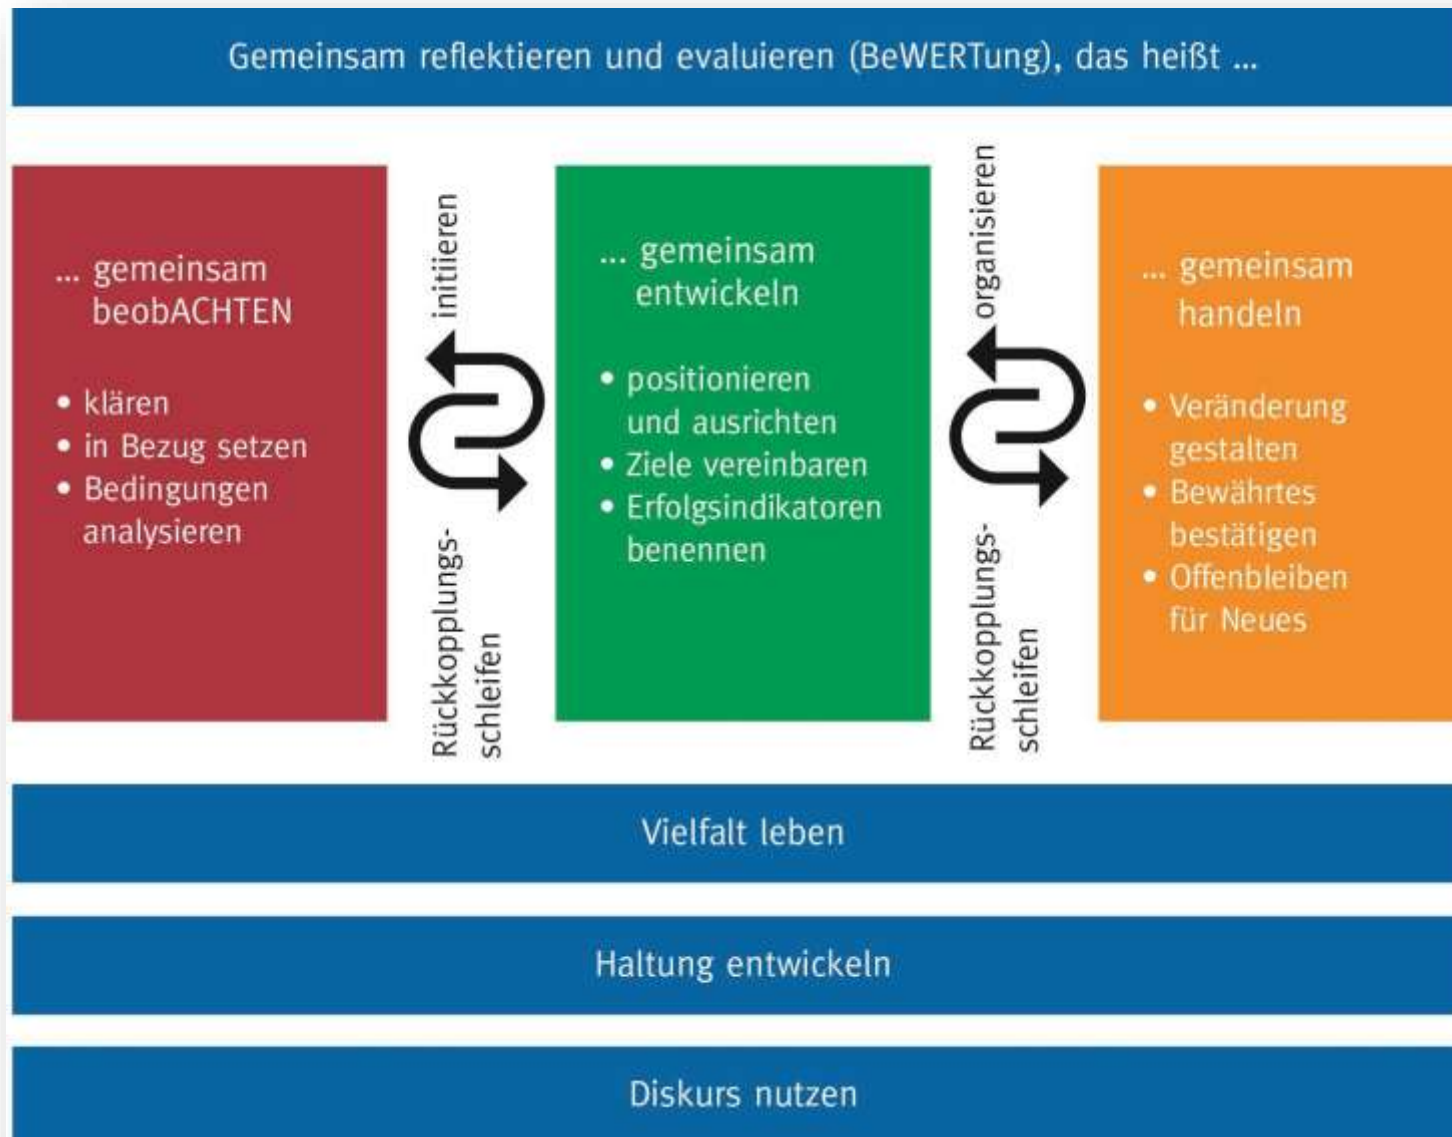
Gemeinsam reflektieren und evaluieren (BeWERTung), das heißt …

… gemeinsam beobACHTEN

• klären
• in Bezug setzen
• Bedingungen analysieren

initiieren

Rückkopplungs-schleifen

… gemeinsam entwickeln

• positionieren und ausrichten
• Ziele vereinbaren
• Erfolgsindikatoren benennen

organisieren

Rückkopplungs-schleifen

… gemeinsam handeln

• Veränderung gestalten
• Bewährtes bestätigen
• Offenbleiben für Neues

Vielfalt leben

Haltung entwickeln

Diskurs nutzen